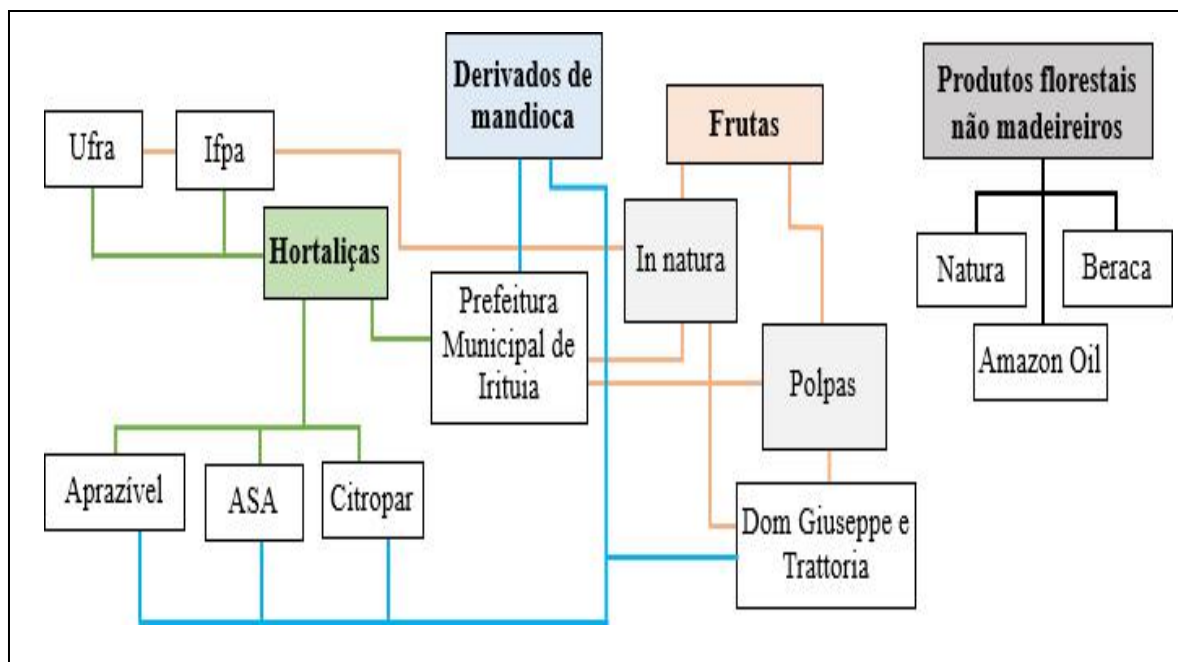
Derivados de mandioca

Frutas

Produtos florestais não madeireiros

Ufra

Ifpa

Hortaliças

In natura

Natura

Beraca

Amazon Oil

Prefeitura Municipal de Irituia

Polpas

Aprazível

ASA

Citropar

Dom Giuseppe e Trattoria